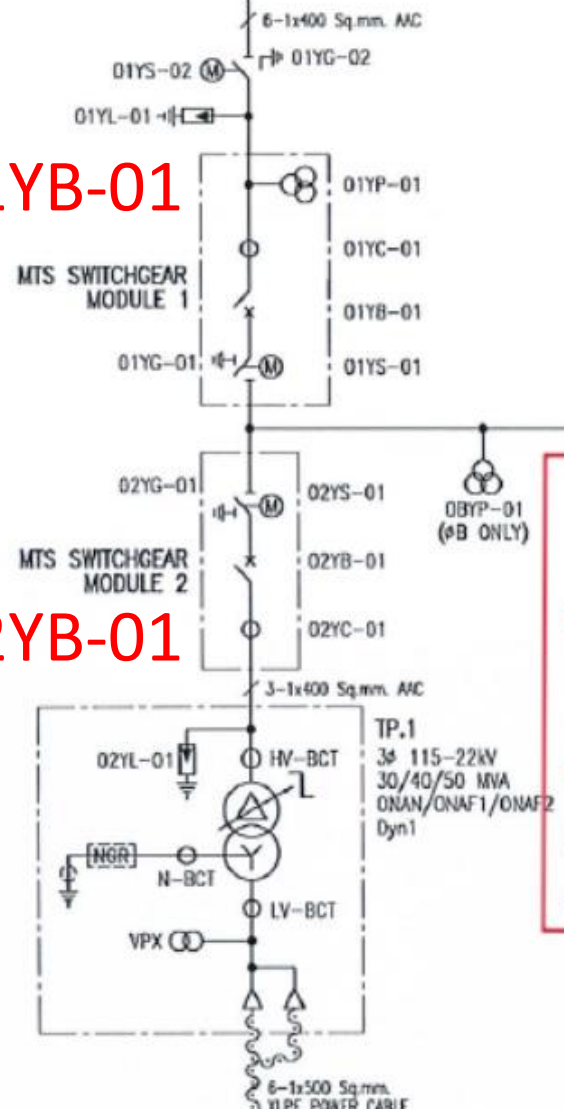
6-1x400 Sq.mm. AAC

01YS-02

01YG-02

01YL-01

1YB-01

01YP-01

01YC-01

MTS SWITCHGEAR MODULE 1

01YB-01

01YG-01

01YS-01

02YG-01

02YS-01

0BYP-01 (øB ONLY)

MTS SWITCHGEAR MODULE 2

02YB-01

2YB-01

02YC-01

3-1x400 Sq.mm. AAC

TP.1
3ø 115-22kV
30/40/50 MVA
ONAN/ONAF1/ONAF2
Dyn1

02YL-01

HV-BCT

L

NGR

N-BCT

LV-BCT

VPX

6-1x500 Sq.mm. XLPE POWER CABLE